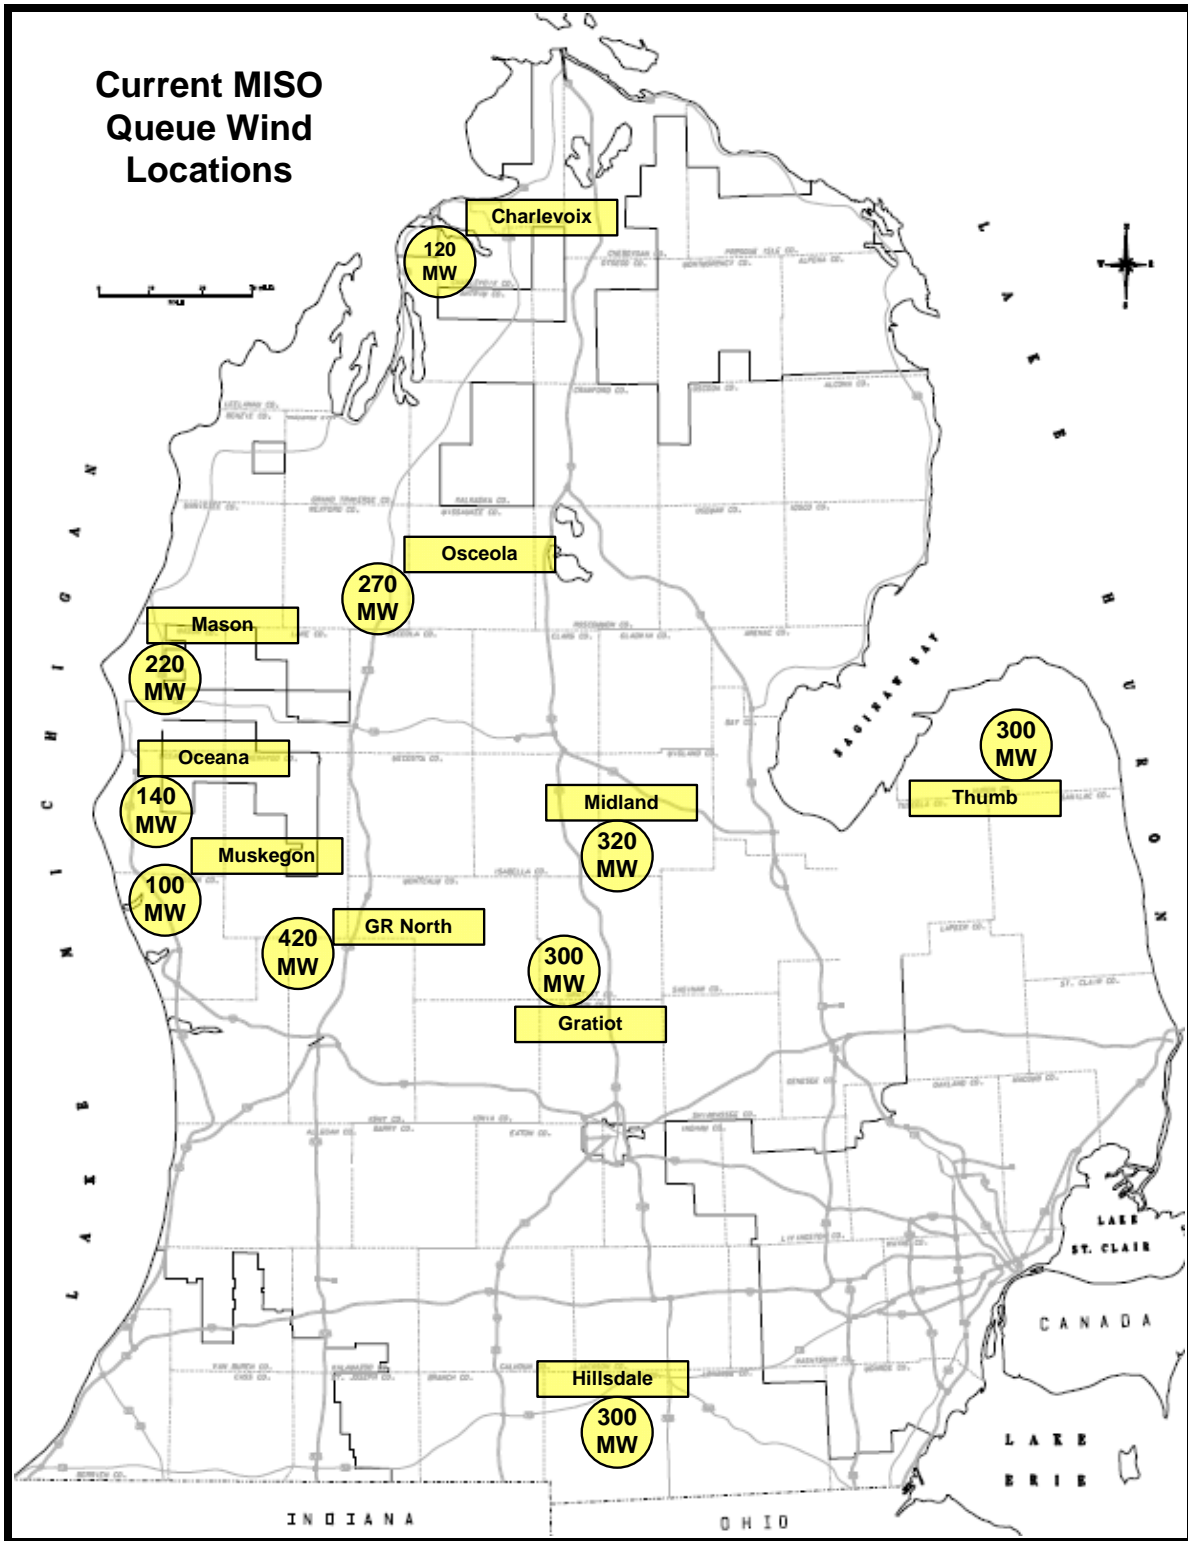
Current MISO Queue Wind Locations

Charlevoix
120 MW

Osceola
270 MW

Mason
220 MW

Oceana
140 MW

Muskegon
100 MW

GR North
420 MW

Midland
320 MW

300 MW
Gratiot

300 MW
Thumb

Hillsdale
300 MW

LAKE MICHIGAN

LAKE HURON

SAGINAW BAY

LAKE ST. CLAIR

CANADA

LAKE ERIE

INDIANA

OHIO